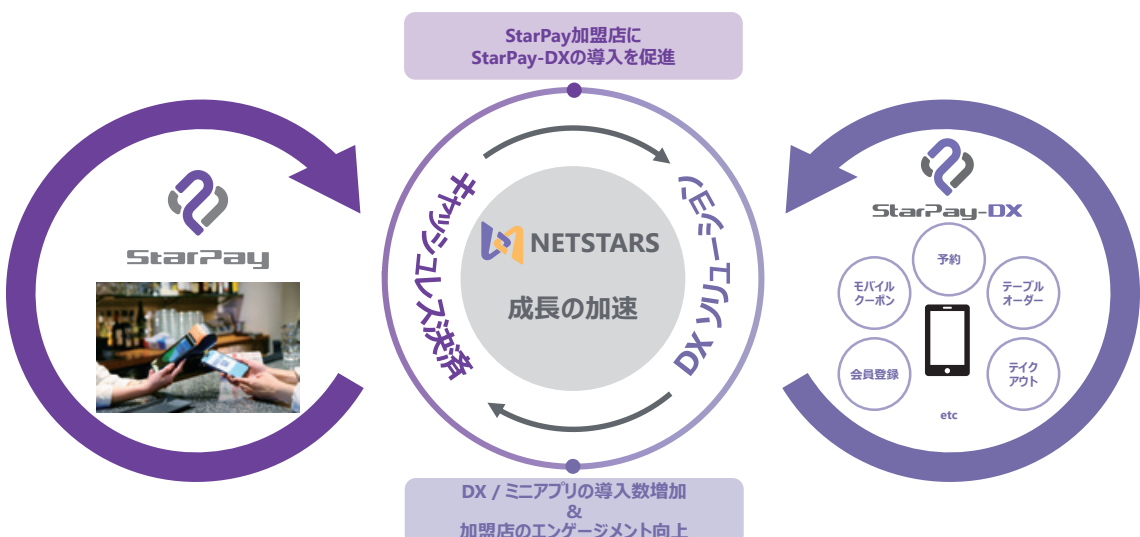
StarPay加盟店に
StarPay-DXの導入を促進

StarPay

キャッシュレス決済

NETSTARS

成長の加速

DX ソリューション

StarPay-DX

予約

モバイル
クーポン

テーブル
オーダー

会員登録

テイク
アウト

etc

DX / ミニアプリの導入数増加
&
加盟店のエンゲージメント向上